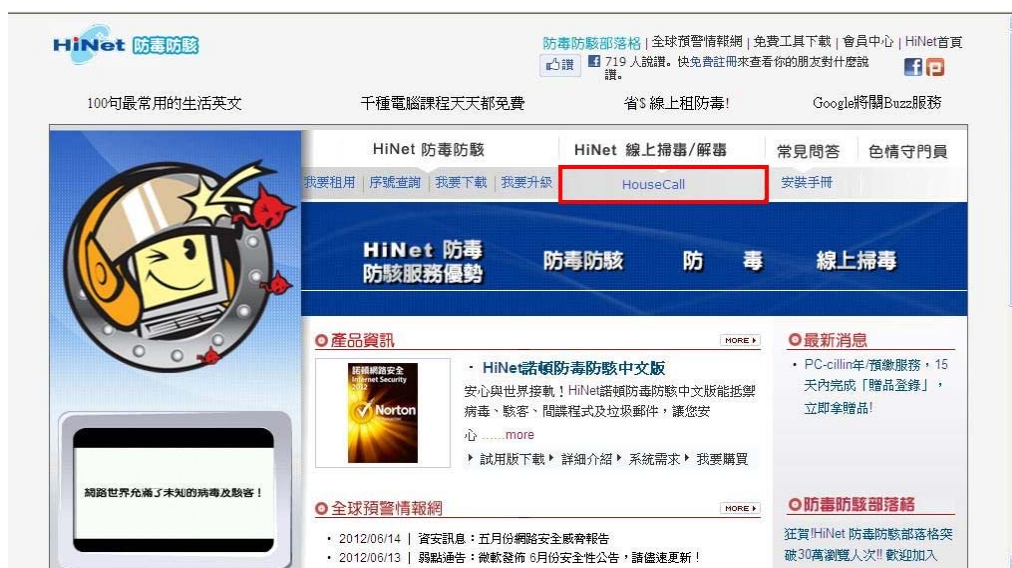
HiNet 防毒防駭

防毒防駭部落格 | 全球預警情報網 | 免費工具下載 | 會員中心 | HiNet首頁

讚 719 人說讚。快免費註冊來查看你的朋友對什麼說讚。

100句最常用的生活英文

千種電腦課程天天都免費

省$線上租防毒!

Google將關Buzz服務

HiNet 防毒防駭

HiNet 線上掃毒/解毒

常見問答

色情守門員

我要租用 | 序號查詢 | 我要下載 | 我要升級

HouseCall

安裝手冊

HiNet 防毒防駭服務優勢

防毒防駭

防 毒

線上掃毒

網路世界充滿了未知的病毒及駭客!

產品資訊

MORE

諾頓網路安全 Internet Security 2012 Norton

· HiNet諾頓防毒防駭中文版

安心與世界接軌!HiNet諾頓防毒防駭中文版能抵禦病毒、駭客、間諜程式及垃圾郵件,讓您安心 ......more

▸ 試用版下載 ▸ 詳細介紹 ▸ 系統需求 ▸ 我要購買

最新消息

· PC-cillin年/預繳服務,15天內完成「贈品登錄」,立即拿贈品!

全球預警情報網

MORE

· 2012/06/14 | 資安訊息:五月份網路安全威脅報告

· 2012/06/13 | 弱點通告:微軟發佈 6月份安全性公告,請儘速更新!

防毒防駭部落格

狂賀!HiNet 防毒防駭部落格突破30萬瀏覽人次!! 歡迎加入